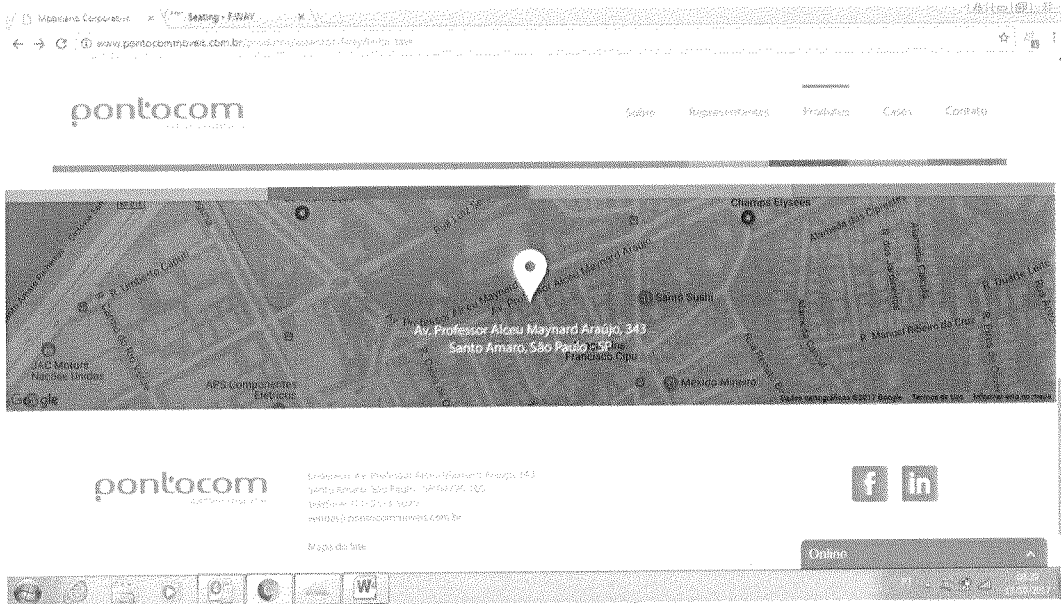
Mobiliário Corporativo × Seating - FAVAY ×

www.pontocommoveis.com.br/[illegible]

pontocom

Sobre Representantes Produtos Cases Contato

Champs Elysees

Rua Luiz Se

R. Umberto Cariti

Av. Professor Alceu Maynard Araújo

Santo Sushi

Av. Professor Alceu Maynard Araújo, 343
Santo Amaro, São Paulo - SP

Francisco Cipu

JAC Motors Nações Unidas

APS Componentes Elétricos

México Mineiro

R. Manuel Ribeiro da Cruz

R. Duarte Leite

Google

Dados cartográficos ©2017 Google Termos de Uso Informar erro no mapa

pontocom

Endereço: Av. Professor Alceu Maynard Araújo, 343
Santo Amaro, São Paulo - SP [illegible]
Telefone: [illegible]
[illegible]@pontocommoveis.com.br

Mapa do Site

f in

Online

W